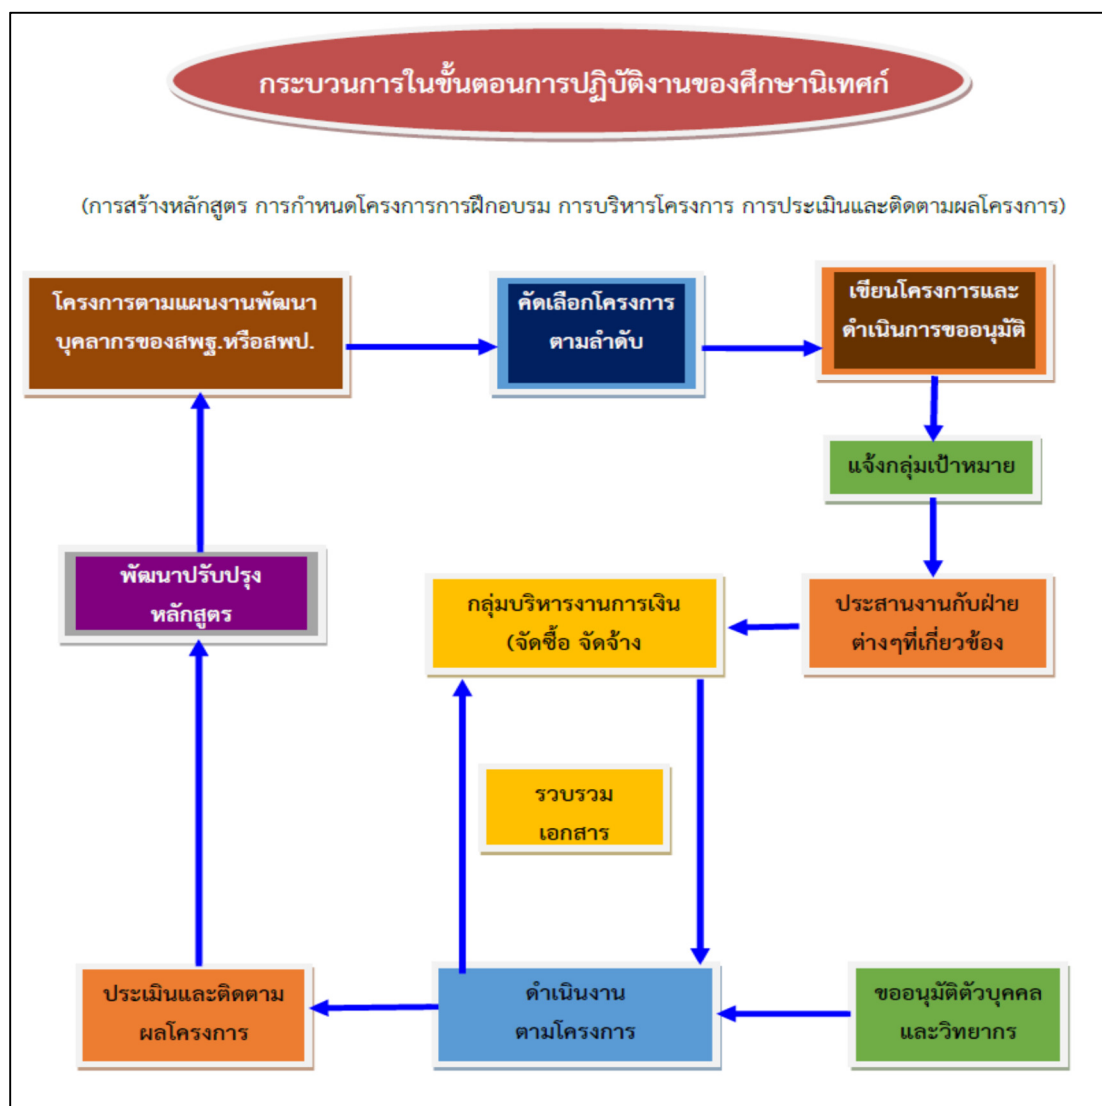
กระบวนการในขั้นตอนการปฏิบัติงานของศึกษานิเทศก์

(การสร้างหลักสูตร การกำหนดโครงการการฝึกอบรม การบริหารโครงการ การประเมินและติดตามผลโครงการ)

โครงการตามแผนงานพัฒนาบุคลากรของสพฐ.หรือสพป.

คัดเลือกโครงการตามลำดับ

เขียนโครงการและดำเนินการขออนุมัติ

แจ้งกลุ่มเป้าหมาย

ประสานงานกับฝ่ายต่างๆที่เกี่ยวข้อง

กลุ่มบริหารงานการเงิน (จัดซื้อ จัดจ้าง

พัฒนาปรับปรุงหลักสูตร

รวบรวมเอกสาร

ประเมินและติดตามผลโครงการ

ดำเนินงานตามโครงการ

ขออนุมัติตัวบุคคลและวิทยากร